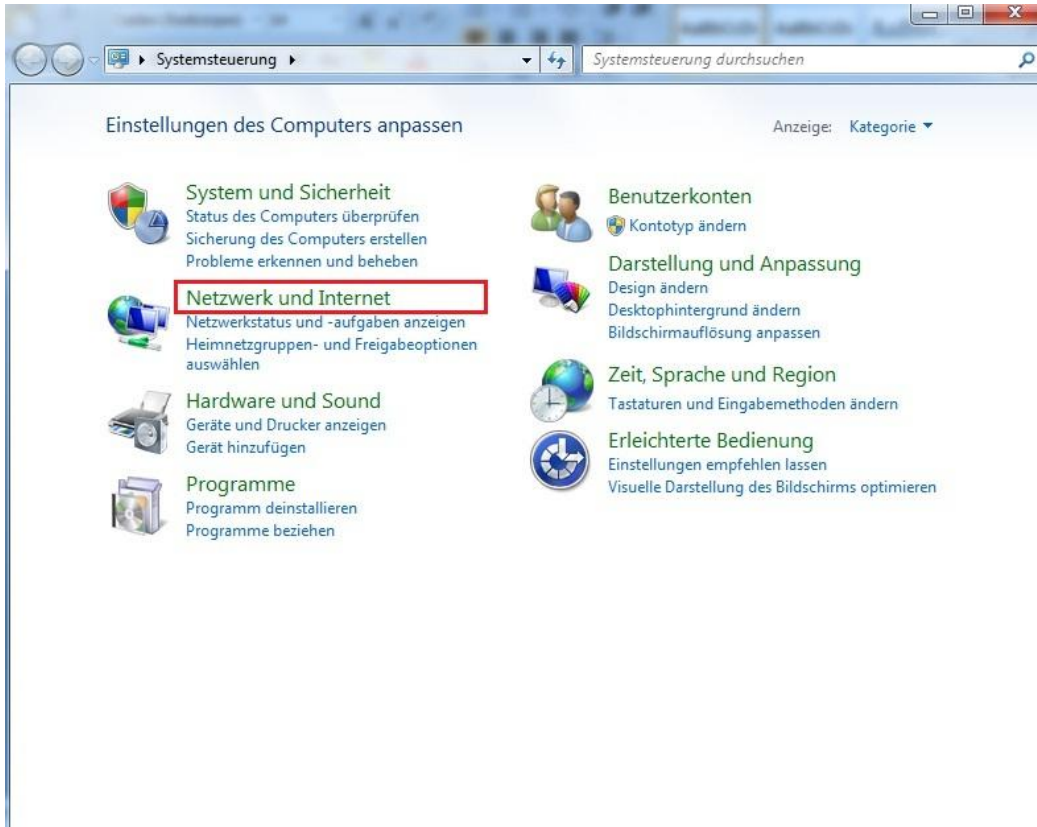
▸ Systemsteuerung ▸

Systemsteuerung durchsuchen

Einstellungen des Computers anpassen

Anzeige: Kategorie ▾

System und Sicherheit
Status des Computers überprüfen
Sicherung des Computers erstellen
Probleme erkennen und beheben

Netzwerk und Internet
Netzwerkstatus und -aufgaben anzeigen
Heimnetzgruppen- und Freigabeoptionen auswählen

Hardware und Sound
Geräte und Drucker anzeigen
Gerät hinzufügen

Programme
Programm deinstallieren
Programme beziehen

Benutzerkonten
Kontotyp ändern

Darstellung und Anpassung
Design ändern
Desktophintergrund ändern
Bildschirmauflösung anpassen

Zeit, Sprache und Region
Tastaturen und Eingabemethoden ändern

Erleichterte Bedienung
Einstellungen empfehlen lassen
Visuelle Darstellung des Bildschirms optimieren